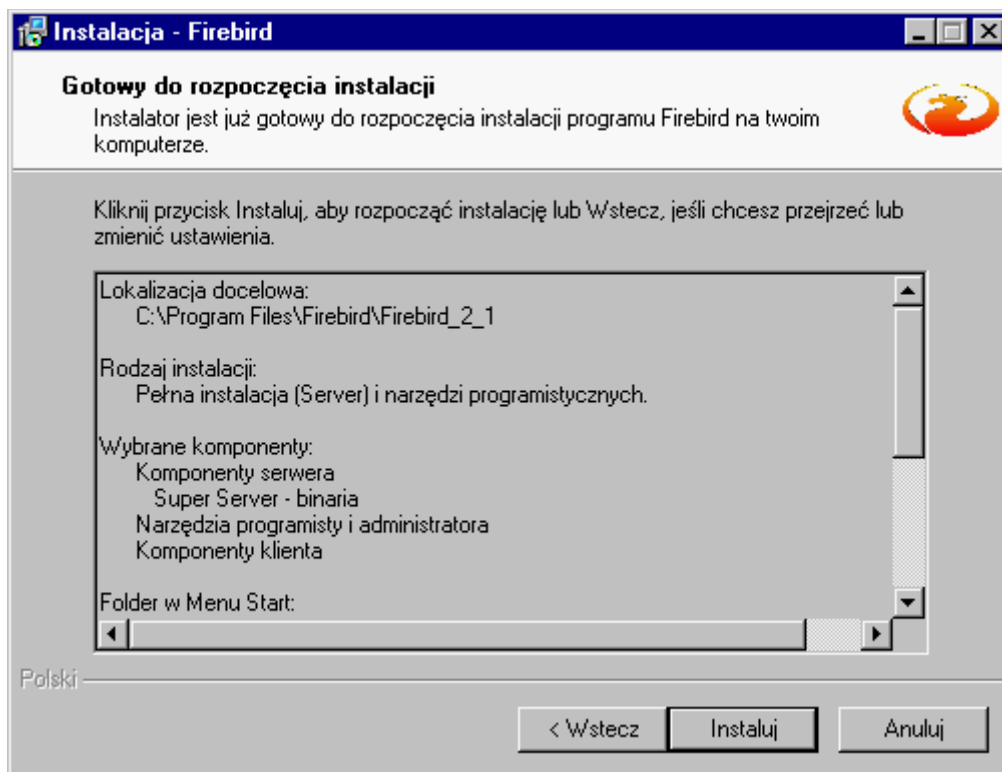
Instalacja - Firebird

Gotowy do rozpoczęcia instalacji

Instalator jest już gotowy do rozpoczęcia instalacji programu Firebird na twoim komputerze.

Kliknij przycisk Instaluj, aby rozpocząć instalację lub Wstecz, jeśli chcesz przejrzeć lub zmienić ustawienia.

Lokalizacja docelowa:
C:\Program Files\Firebird\Firebird_2_1

Rodzaj instalacji:
Pełna instalacja (Server) i narzędzi programistycznych.

Wybrane komponenty:
Komponenty serwera
Super Server - binaria
Narzędzia programisty i administratora
Komponenty klienta

Folder w Menu Start:

Polski

< Wstecz
Instaluj
Anuluj